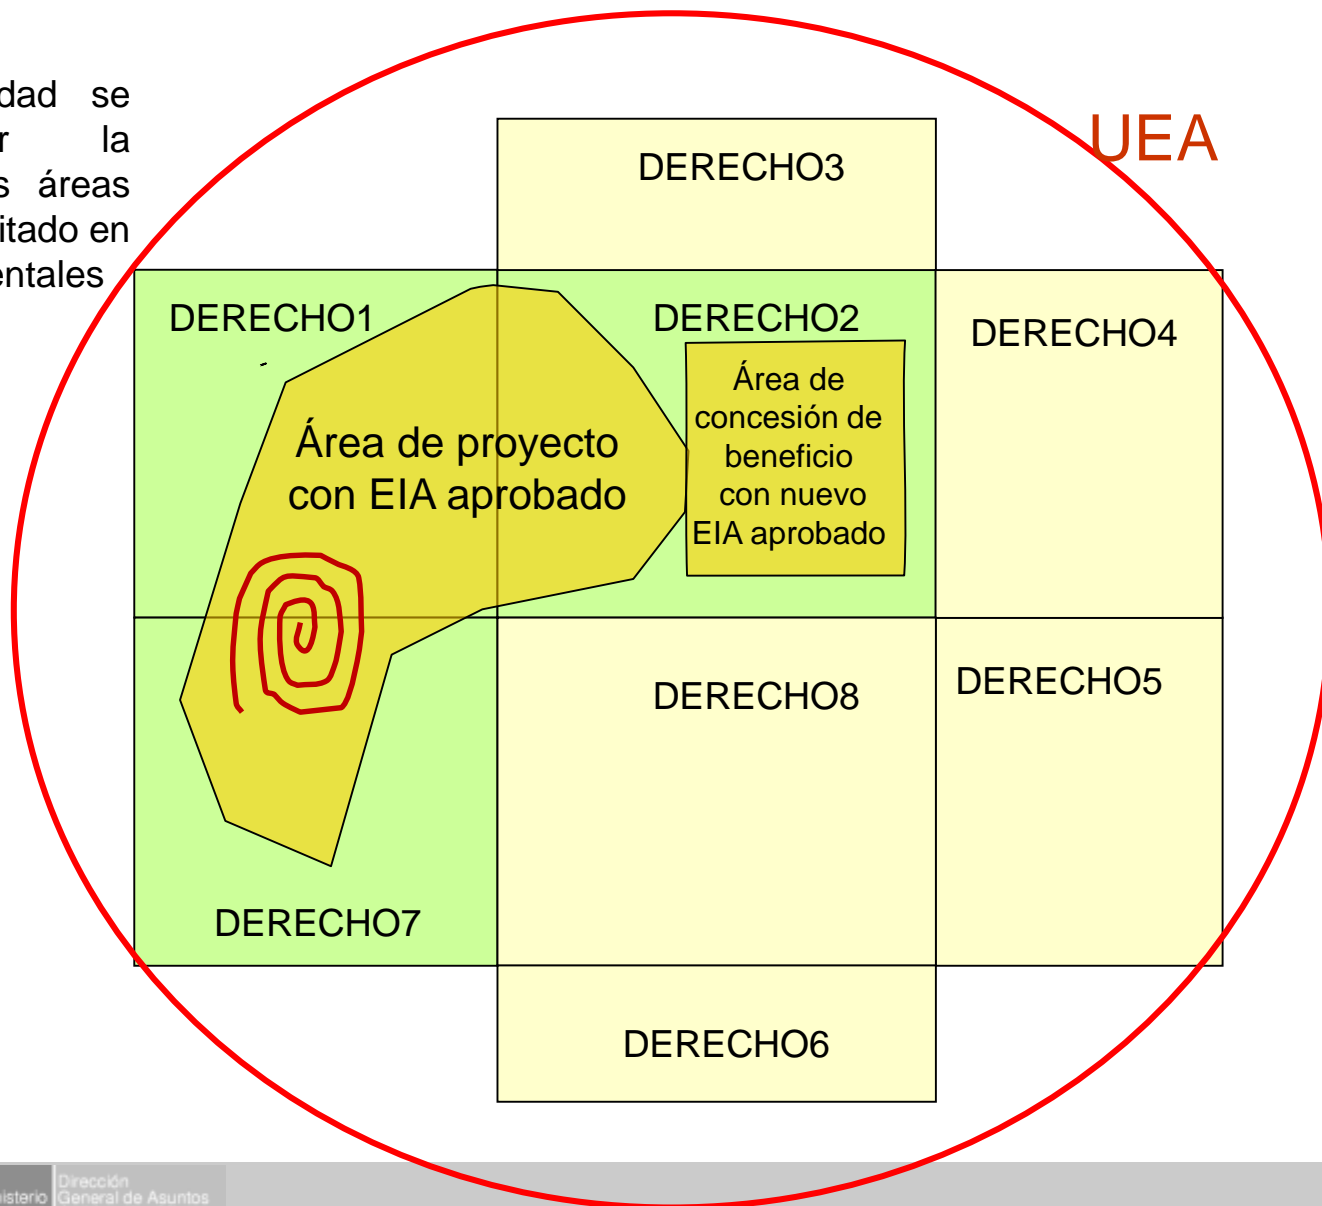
dad se
r la
s áreas
itado en
entales

UEA

DERECHO3

DERECHO1

DERECHO2

DERECHO4

Área de proyecto con EIA aprobado

Área de concesión de beneficio con nuevo EIA aprobado

DERECHO8

DERECHO5

DERECHO7

DERECHO6

isterio Dirección General de Asuntos